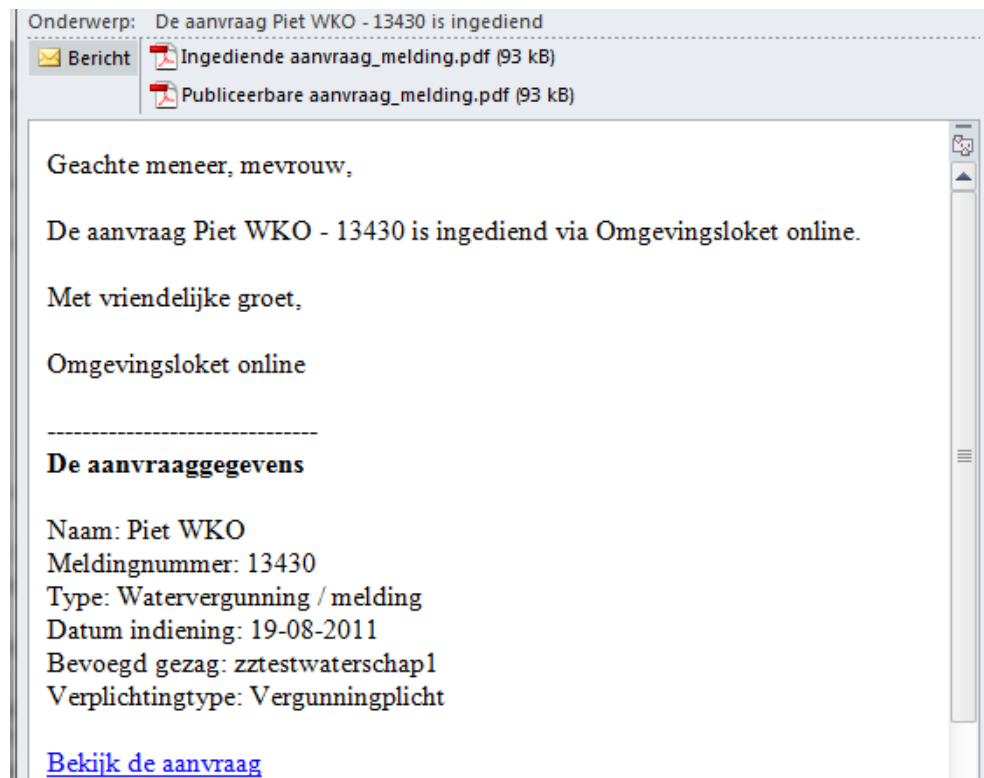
Onderwerp: De aanvraag Piet WKO - 13430 is ingediend

Bericht Ingediende aanvraag_melding.pdf (93 kB)
Publiceerbare aanvraag_melding.pdf (93 kB)

Geachte meneer, mevrouw,

De aanvraag Piet WKO - 13430 is ingediend via Omgevingsloket online.

Met vriendelijke groet,

Omgevingsloket online

-------------------------------
**De aanvraaggegevens**

Naam: Piet WKO
Meldingnummer: 13430
Type: Watervergunning / melding
Datum indiening: 19-08-2011
Bevoegd gezag: zztestwaterschap1
Verplichtingtype: Vergunningplicht

Bekijk de aanvraag